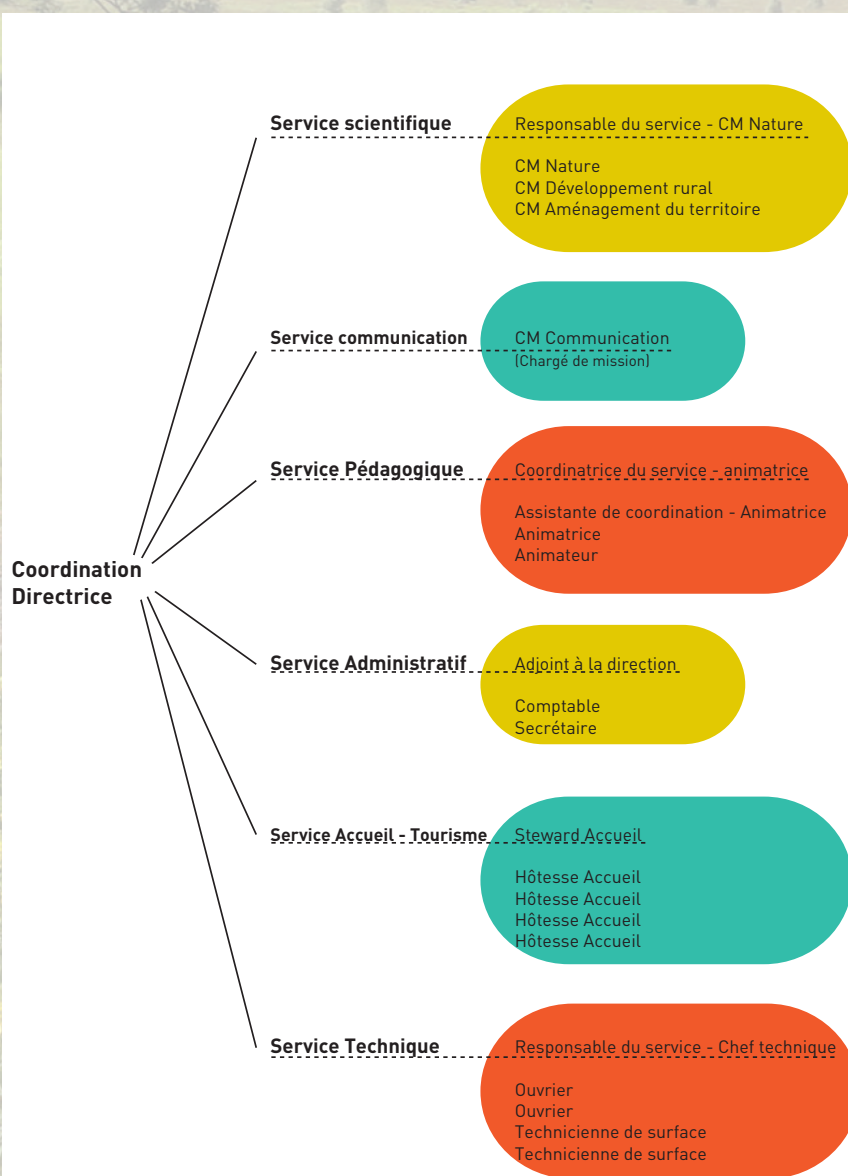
Coordination
Directrice

Service scientifique
Responsable du service - CM Nature

CM Nature
CM Développement rural
CM Aménagement du territoire

Service communication
CM Communication
(Chargé de mission)

Service Pédagogique
Coordinatrice du service - animatrice

Assistante de coordination - Animatrice
Animatrice
Animateur

Service Administratif
Adjoint à la direction

Comptable
Secrétaire

Service Accueil - Tourisme
Steward Accueil

Hôtesse Accueil
Hôtesse Accueil
Hôtesse Accueil
Hôtesse Accueil

Service Technique
Responsable du service - Chef technique

Ouvrier
Ouvrier
Technicienne de surface
Technicienne de surface